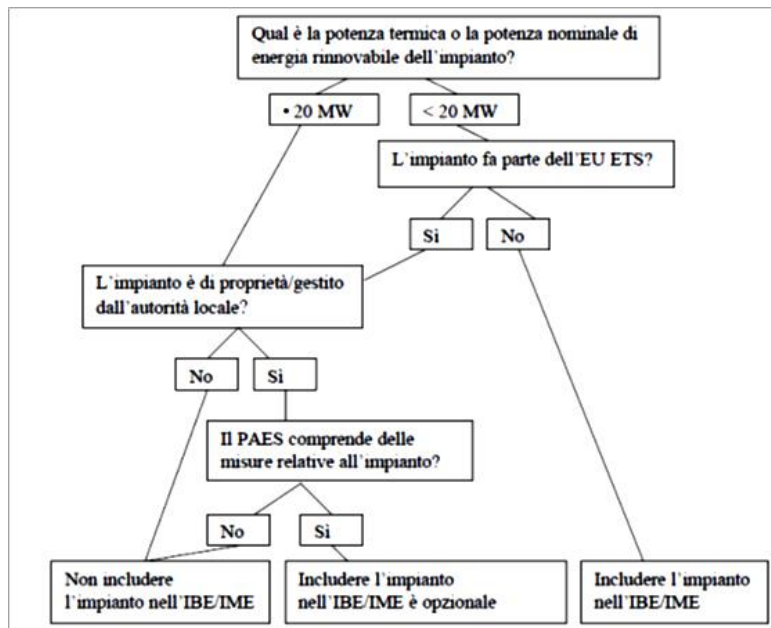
Qual è la potenza termica o la potenza nominale di energia rinnovabile dell'impianto?

• 20 MW

< 20 MW

L'impianto fa parte dell'EU ETS?

Si

No

L'impianto è di proprietà/gestito dall'autorità locale?

No

Si

Il PAES comprende delle misure relative all'impianto?

No

Si

Non includere l'impianto nell'IBE/IME

Includere l'impianto nell'IBE/IME è opzionale

Includere l'impianto nell'IBE/IME